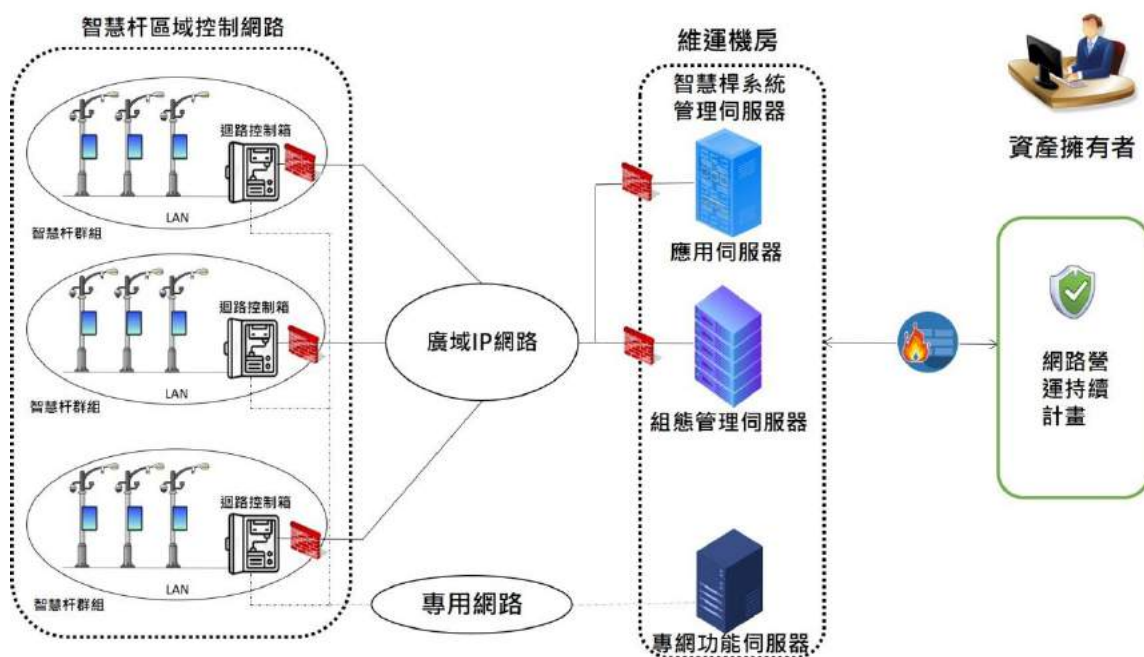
智慧杆區域控制網路

迴路控制箱

LAN

智慧杆群組

迴路控制箱

LAN

智慧杆群組

迴路控制箱

LAN

智慧杆群組

廣域IP網路

專用網路

維運機房

智慧桿系統管理伺服器

應用伺服器

組態管理伺服器

專網功能伺服器

資產擁有者

網路營運持續計畫